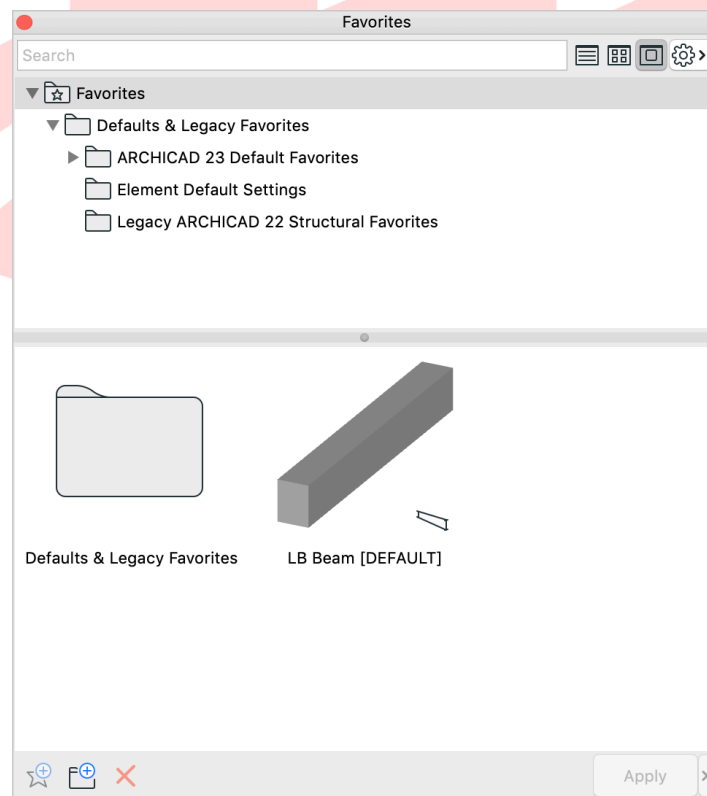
Favorites

Search

Favorites

Defaults & Legacy Favorites

ARCHICAD 23 Default Favorites

Element Default Settings

Legacy ARCHICAD 22 Structural Favorites

Defaults & Legacy Favorites

LB Beam [DEFAULT]

Apply